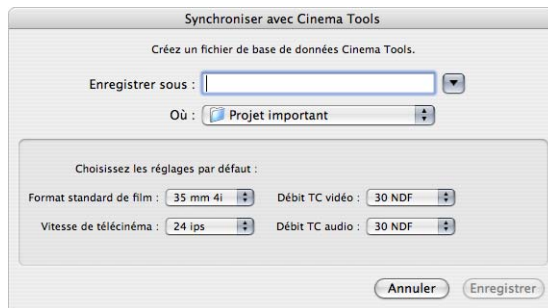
Synchroniser avec Cinema Tools

Créez un fichier de base de données Cinema Tools.

Enregistrer sous :

Où : Projet important

Choisissez les réglages par défaut :

Format standard de film : 35 mm 4i

Débit TC vidéo : 30 NDF

Vitesse de télécinéma : 24 ips

Débit TC audio : 30 NDF

Annuler

Enregistrer